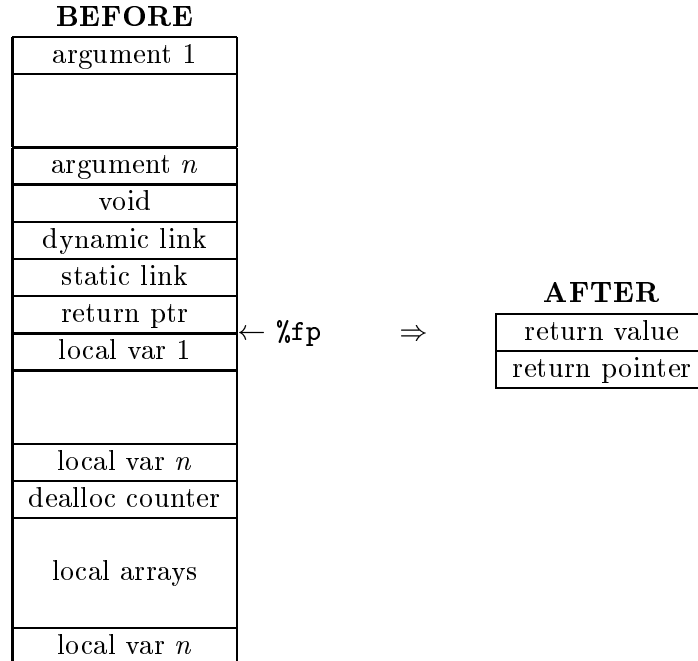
BEFORE

| argument 1 |
|---|
| |
| argument $n$ |
| void |
| dynamic link |
| static link |
| return ptr |
| local var 1 |
| |
| local var $n$ |
| dealloc counter |
| local arrays |
| local var $n$ |

$\leftarrow$ %fp $\Rightarrow$

AFTER

| return value |
|---|
| return pointer |